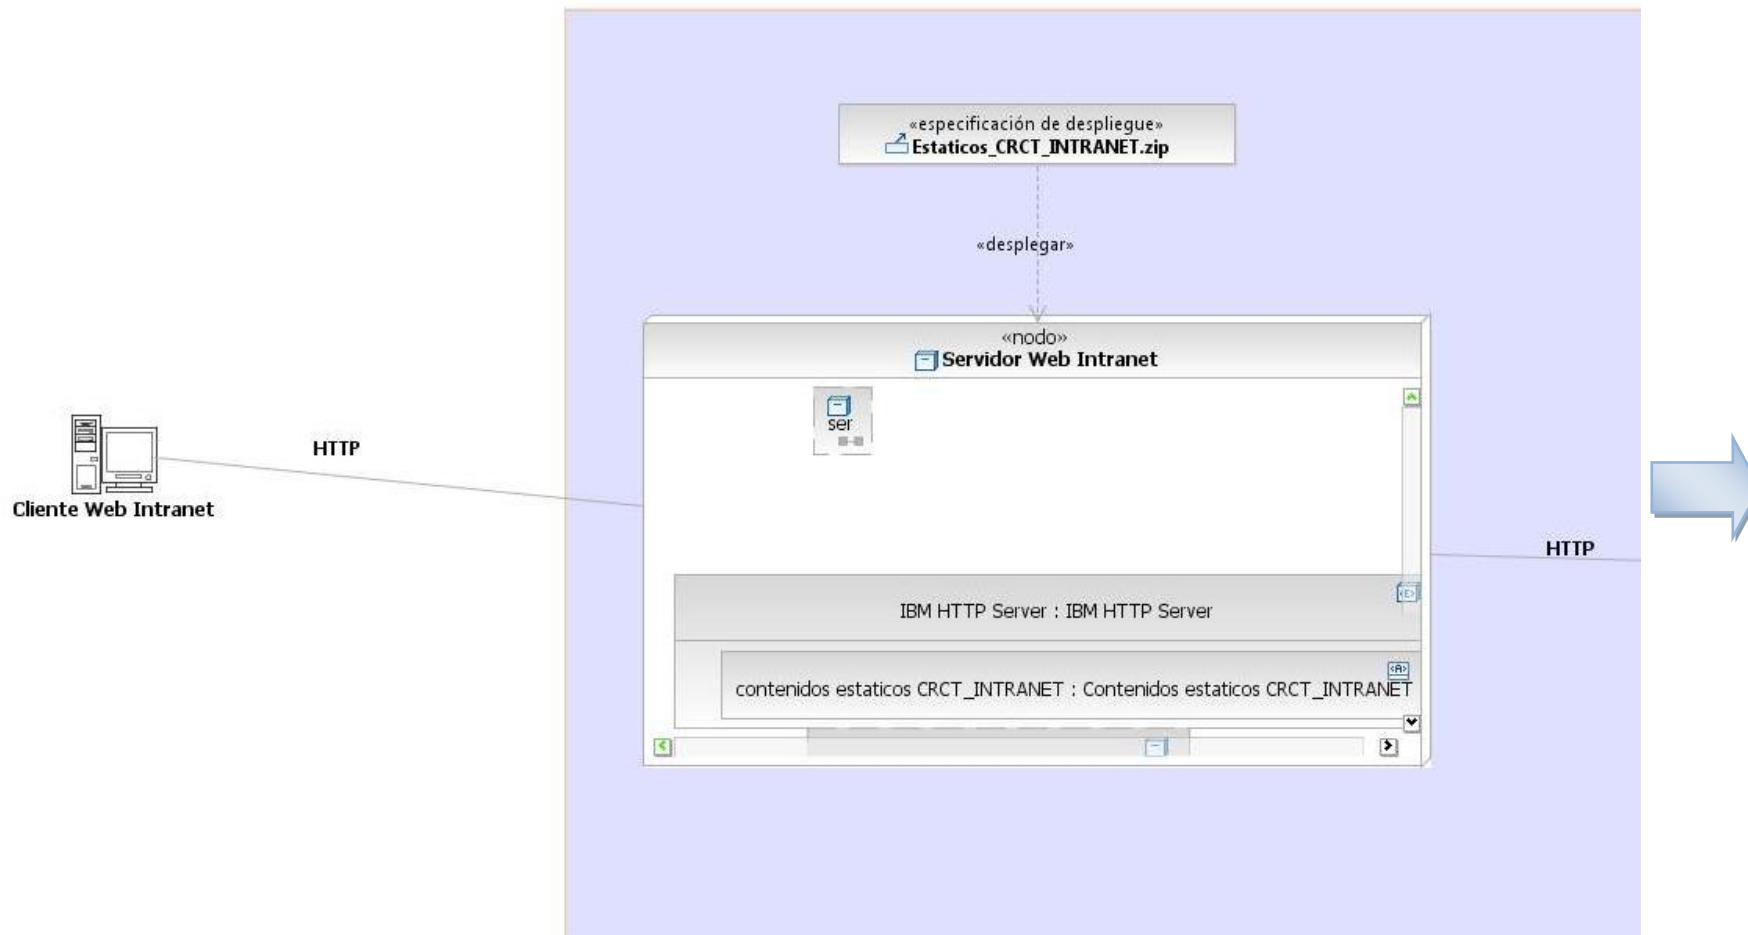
«especificación de despliegue»
Estaticos_CRCT_INTRANET.zip

«desplegar»

«nodo»
Servidor Web Intranet

ser

Cliente Web Intranet

HTTP

HTTP

IBM HTTP Server : IBM HTTP Server

contenidos estaticos CRCT_INTRANET : Contenidos estaticos CRCT_INTRANET